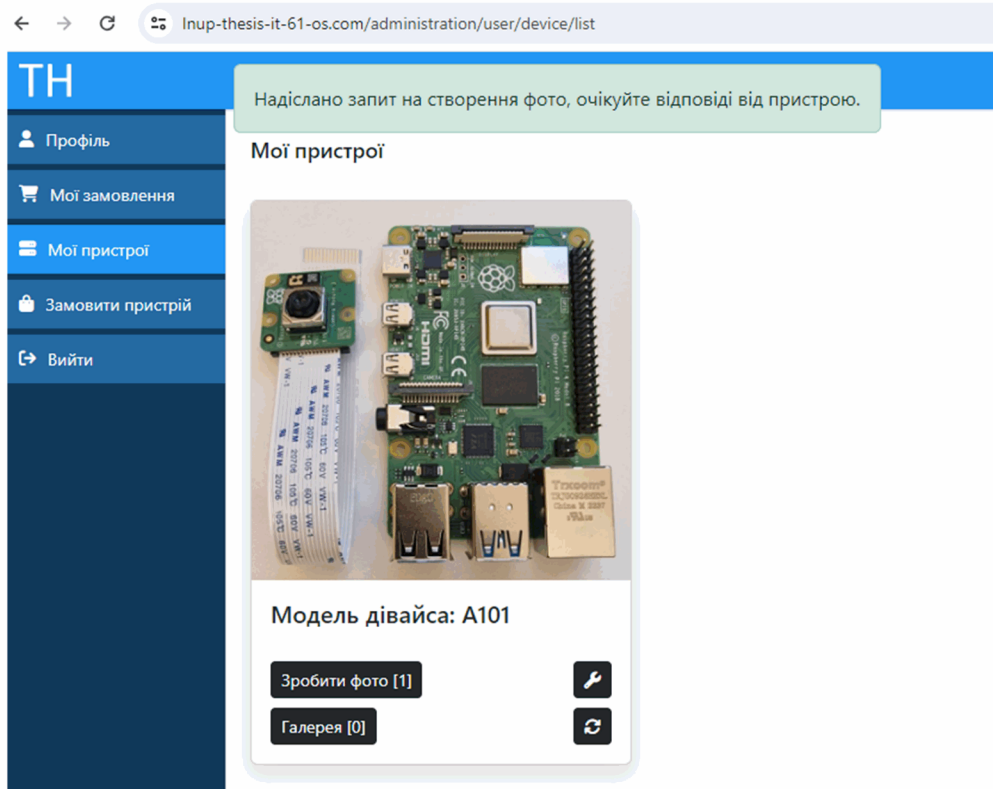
lnup-thesis-it-61-os.com/administration/user/device/list

TH

Профіль

Мої замовлення

Мої пристрої

Замовити пристрій

Вийти

Надіслано запит на створення фото, очікуйте відповіді від пристрою.

Мої пристрої

Модель дівайса: A101

Зробити фото [1]

Галерея [0]